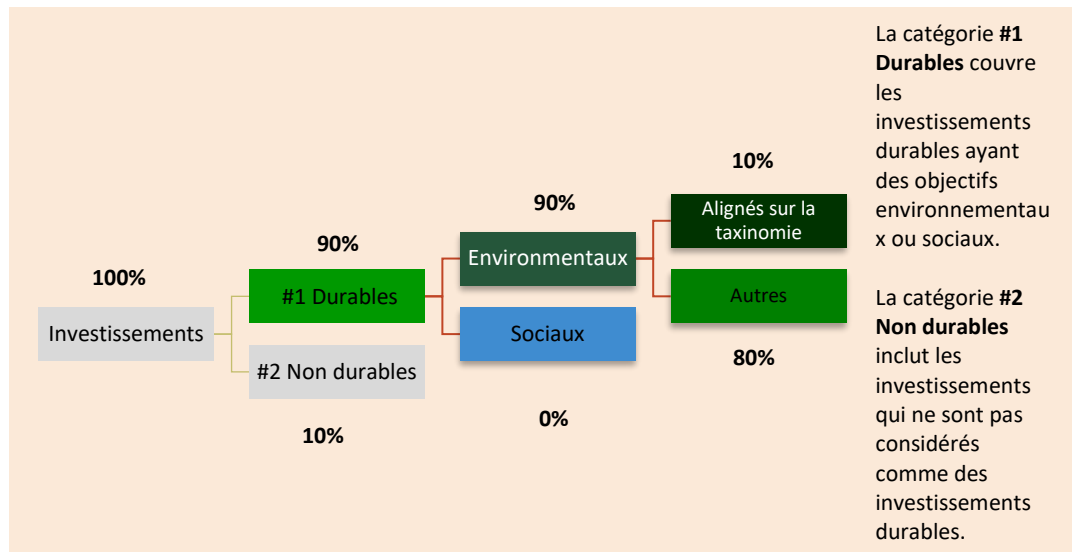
100%

Investissements

90%

#1 Durables

#2 Non durables

10%

90%

Environmentaux

Sociaux

0%

10%

Alignés sur la taxinomie

Autres

80%

La catégorie **#1 Durables** couvre les investissements durables ayant des objectifs environnementaux ou sociaux.

La catégorie **#2 Non durables** inclut les investissements qui ne sont pas considérés comme des investissements durables.